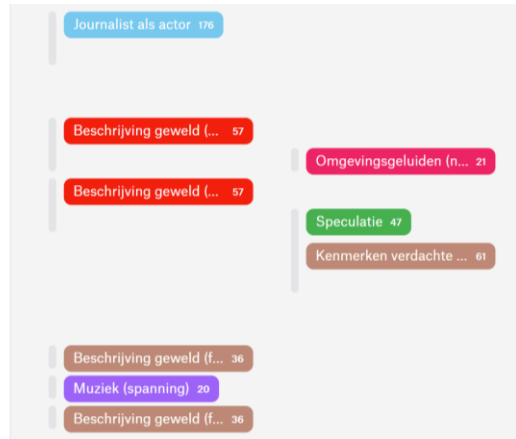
Journalist als actor 176

Beschrijving geweld (... 57

Omgevingsgeluiden (n... 21

Beschrijving geweld (... 57

Speculatie 47

Kenmerken verdachte ... 61

Beschrijving geweld (f... 36

Muziek (spanning) 20

Beschrijving geweld (f... 36